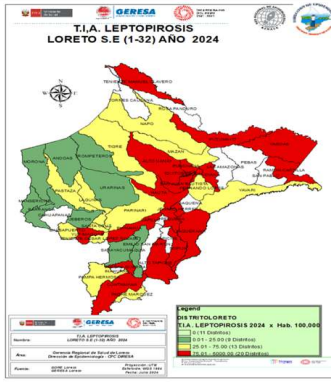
GERESA

T.I.A. LEPTOPIROSIS
LORETO S.E (1-32) AÑO 2024

TENIENTE MANUEL CLAVERO
PUTUMAYO
YAGUAS
TORRES CAUSANA
NAPO
TIGRE
NAUTA
IQUITOS
BELEN
PEBAS
YAVARI
MORONA
ANDOAS
PASTAZA
URARINAS
PARINARI
BARRANCA
LAGUNAS
JEBEROS
SANTA CRUZ
YURIMAGUAS
REQUENA
SAQUENA
EMILIO SAN MARTIN
MAQUIA
CONTAMANA
PADRE MARQUEZ
VARGAS GUERRA
PAMPA HERMOSA
INAHUAYA
ALTO TAPICHE
TAPICHE
SOPLIN
YAQUERANA

Legend
DISTRITOLORETO
T.I.A. LEPTOPIROSIS 2024 x Hab. 100,000
0 (11 Distritos)
0.01 - 25.00 (8 Distritos)
25.01 - 75.00 (13 Distritos)
75.01 - 5000.00 (20 Distritos)

GERESA
Nombre: T.I.A. LEPTOPIROSIS LORETO S.E (1-32) AÑO 2024
Área: Gerencia Regional de Salud de Loreto Dirección de Epidemiología - CPC GERESA
Fuente: SGMS Loreto GERESA Loreto
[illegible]